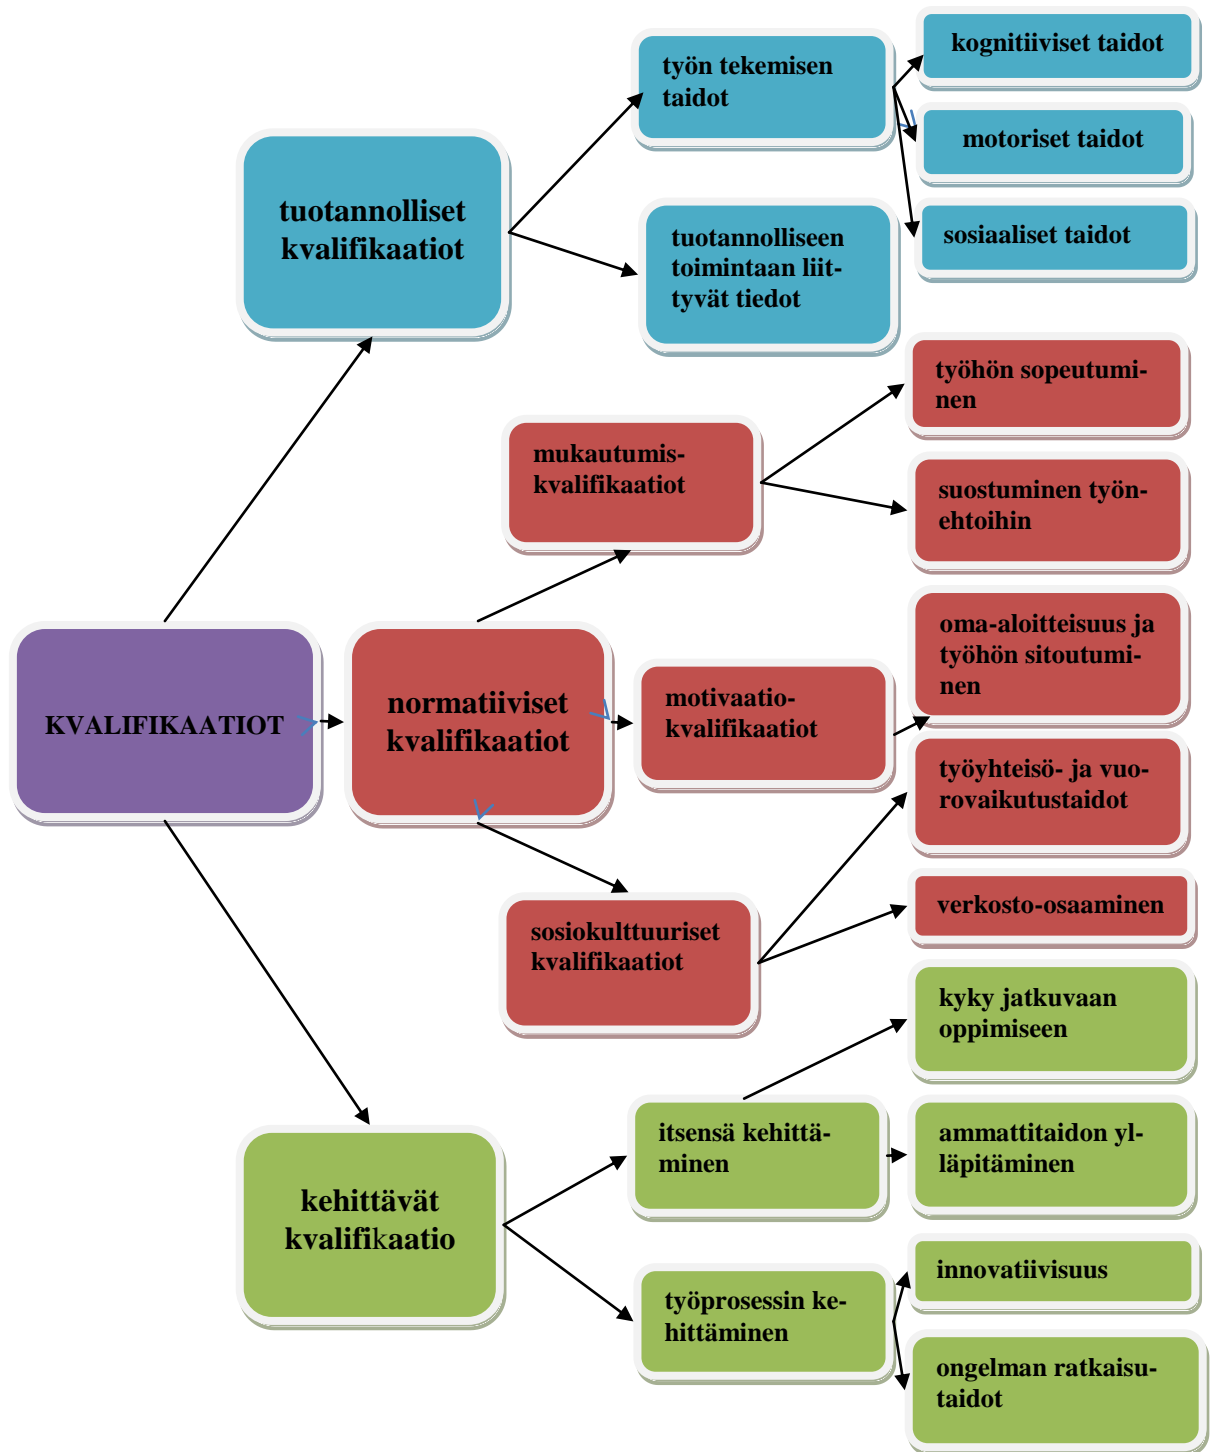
KVALIFIKAATIOT

tuotannolliset kvalifikaatiot

työn tekemisen taidot

kognitiiviset taidot

motoriset taidot

sosiaaliset taidot

tuotannolliseen toimintaan liittyvät tiedot

normatiiviset kvalifikaatiot

mukautumiskvalifikaatiot

työhön sopeutuminen

suostuminen työnehtoihin

motivaatiokvalifikaatiot

oma-aloitteisuus ja työhön sitoutuminen

työyhteisö- ja vuorovaikutustaidot

sosiokulttuuriset kvalifikaatiot

verkosto-osaaminen

kehittävät kvalifikaatio

itsensä kehittäminen

kyky jatkuvaan oppimiseen

ammattitaidon ylläpitäminen

työprosessin kehittäminen

innovatiivisuus

ongelman ratkaisutaidot